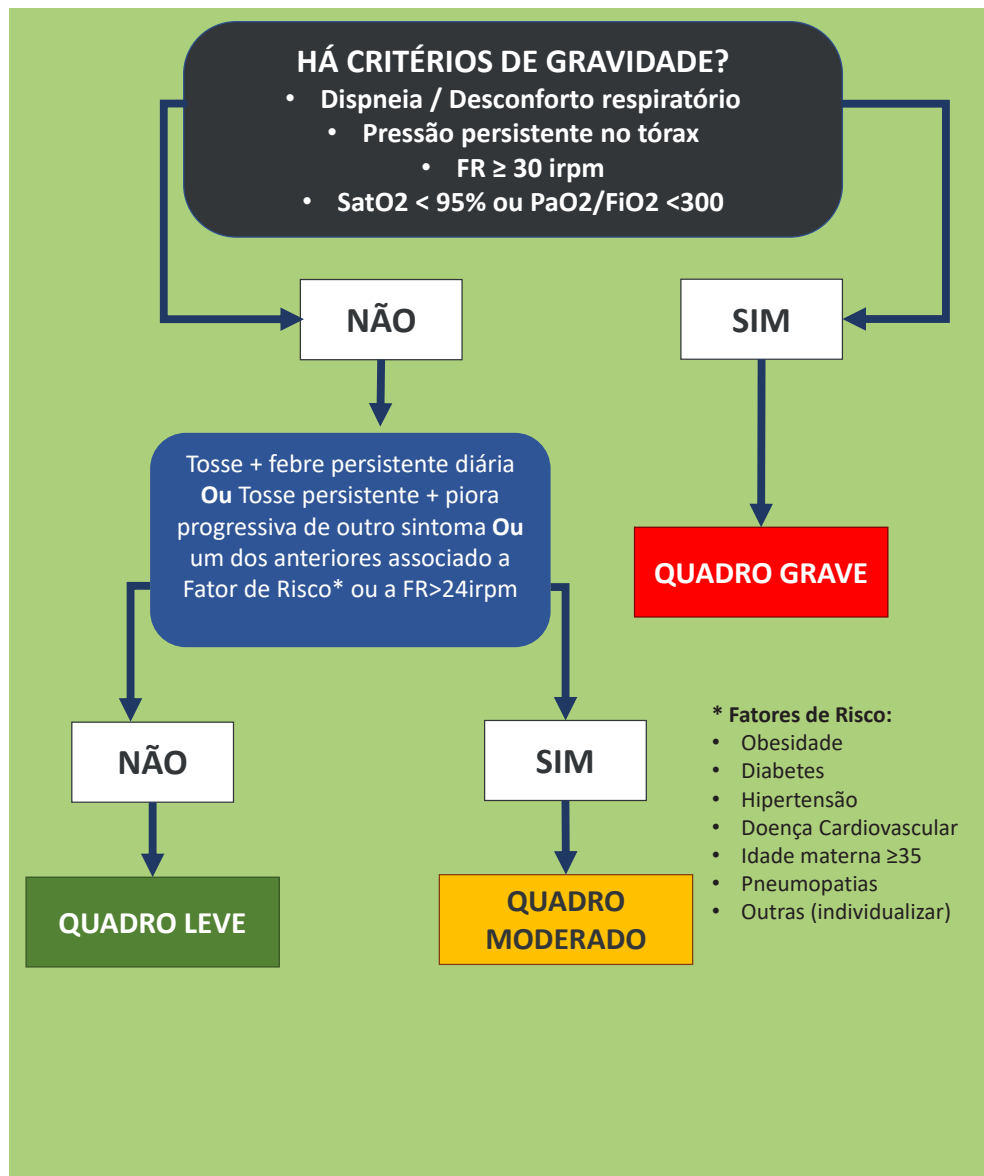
HÁ CRITÉRIOS DE GRAVIDADE?
- Dispneia / Desconforto respiratório
- Pressão persistente no tórax
- FR ≥ 30 irpm
- SatO2 < 95% ou PaO2/FiO2 <300

NÃO

SIM

Tosse + febre persistente diária **Ou** Tosse persistente + piora progressiva de outro sintoma **Ou** um dos anteriores associado a Fator de Risco* ou a FR>24irpm

QUADRO GRAVE

NÃO

SIM

QUADRO LEVE

QUADRO MODERADO

* Fatores de Risco:
- Obesidade
- Diabetes
- Hipertensão
- Doença Cardiovascular
- Idade materna ≥35
- Pneumopatias
- Outras (individualizar)